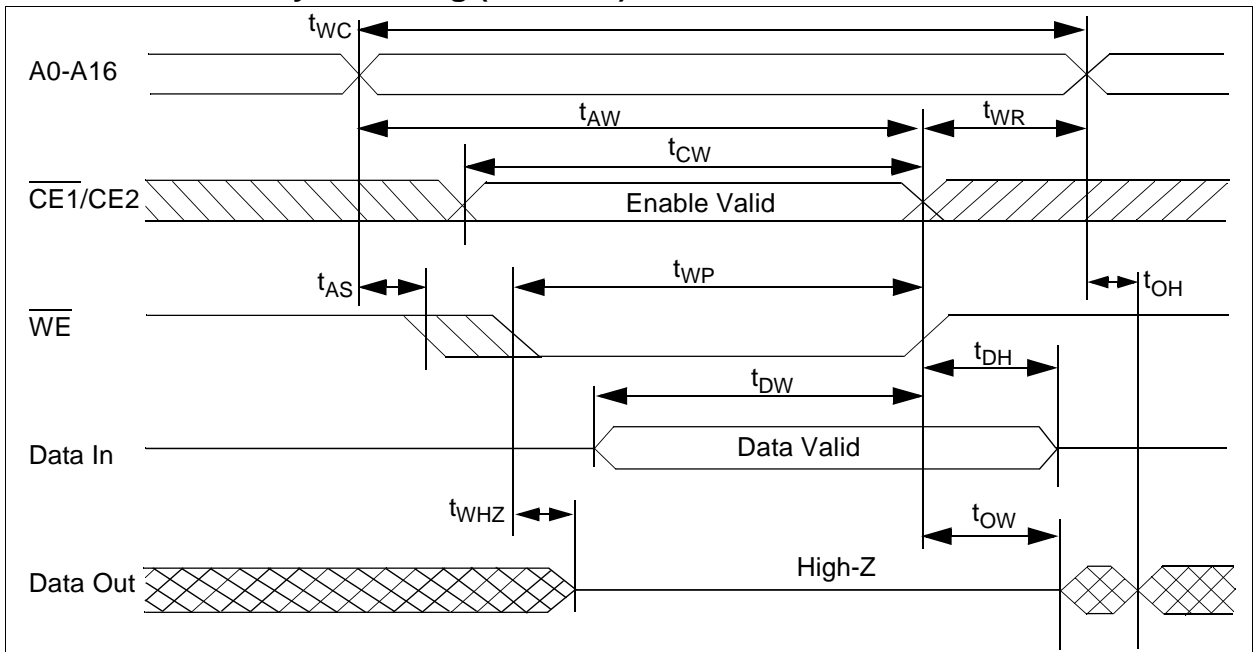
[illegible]

$t_{WC}$

A0-A16

$t_{AW}$

$t_{WR}$

$t_{CW}$

$\overline{CE1}$/CE2

Enable Valid

$t_{AS}$

$t_{WP}$

$t_{OH}$

$\overline{WE}$

$t_{DH}$

$t_{DW}$

Data In

Data Valid

$t_{WHZ}$

$t_{OW}$

Data Out

High-Z